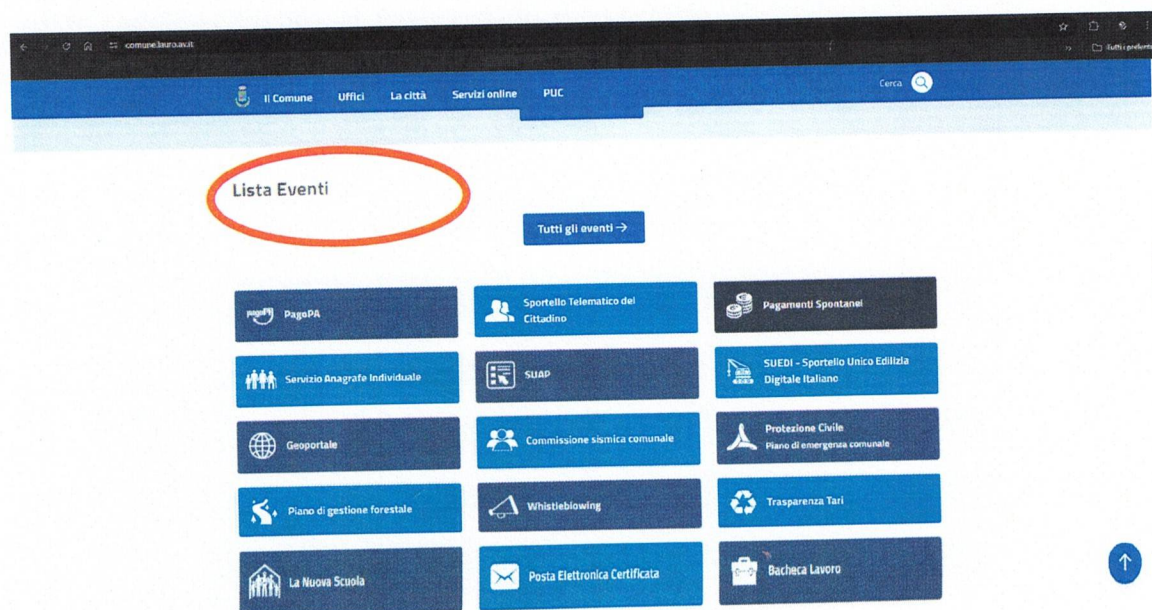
comune.lauro.av.it

Tutti i preferiti

Il Comune Uffici La città Servizi online PUC

Cerca

Lista Eventi

Tutti gli eventi →

pagoPA PagoPA

Sportello Telematico del Cittadino

Pagamenti Spontanei

Servizio Anagrafe Individuale

SUAP

SUEDI - Sportello Unico Edilizia Digitale Italiano

Geoportale

Commissione sismica comunale

Protezione Civile
Piano di emergenza comunale

Piano di gestione forestale

Whistleblowing

Trasparenza Tari

La Nuova Scuola

Posta Elettronica Certificata

Bacheca Lavoro